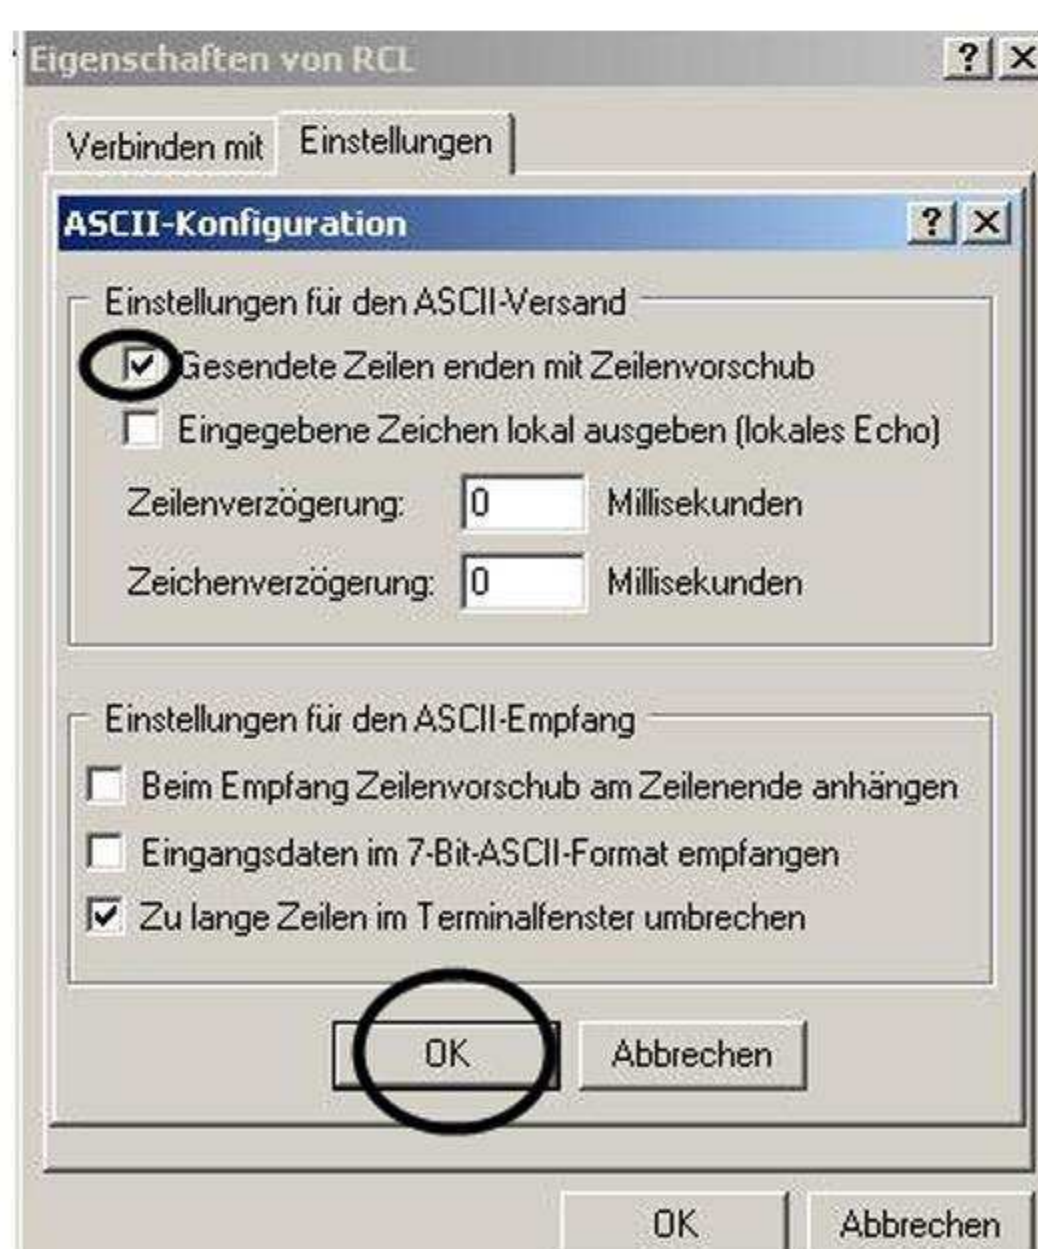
Eigenschaften von RCL ? X

Verbinden mit | Einstellungen

ASCII-Konfiguration ? X

Einstellungen für den ASCII-Versand

☑ Gesendete Zeilen enden mit Zeilenvorschub

☐ Eingegebene Zeichen lokal ausgeben (lokales Echo)

Zeilenverzögerung: 0 Millisekunden

Zeichenverzögerung: 0 Millisekunden

Einstellungen für den ASCII-Empfang

☐ Beim Empfang Zeilenvorschub am Zeilenende anhängen

☐ Eingangsdaten im 7-Bit-ASCII-Format empfangen

☑ Zu lange Zeilen im Terminalfenster umbrechen

OK Abbrechen

OK Abbrechen